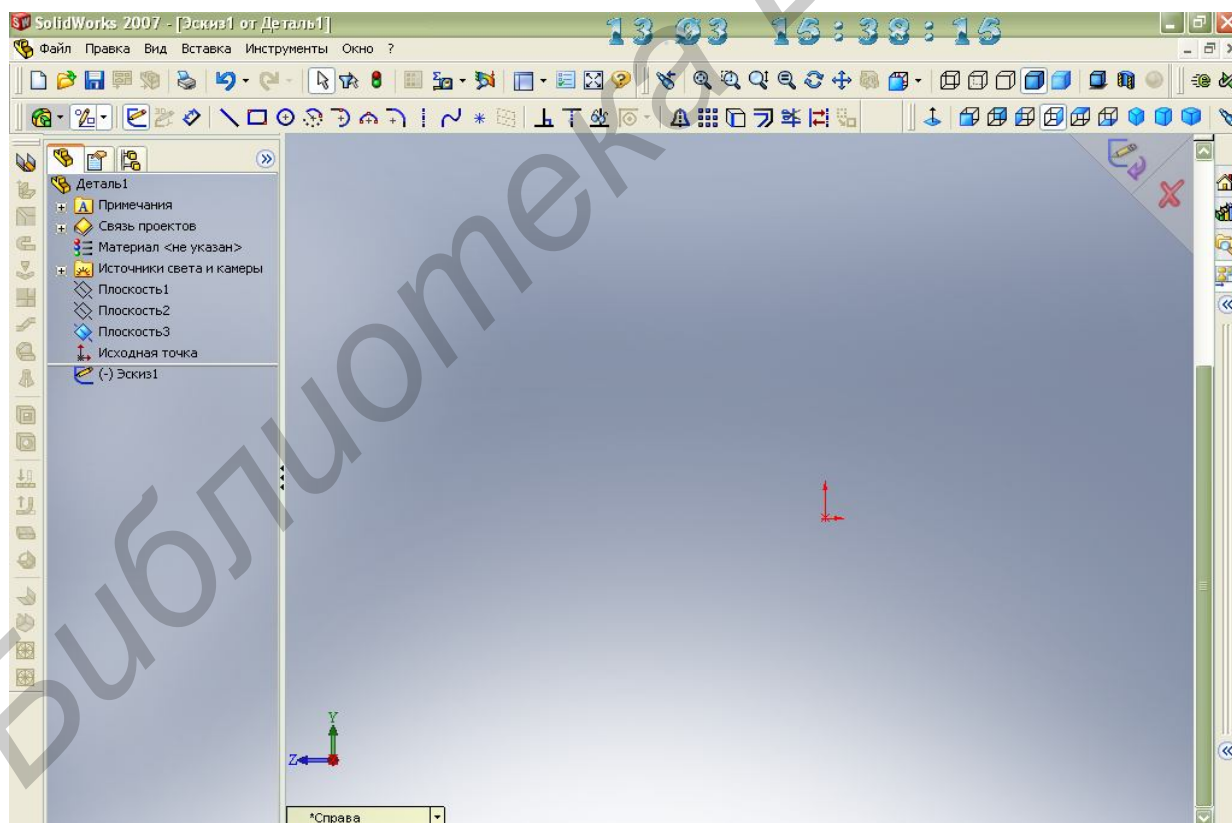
SolidWorks 2007 - [Эскиз1 от Деталь1]

13 03 16:38:16

Файл Правка Вид Вставка Инструменты Окно ?

Деталь1
Примечания
Связь проектов
Материал <не указан>
Источники света и камеры
Плоскость1
Плоскость2
Плоскость3
Исходная точка
(-) Эскиз1

Y
Z

*Справа

Библиотека БГУИР